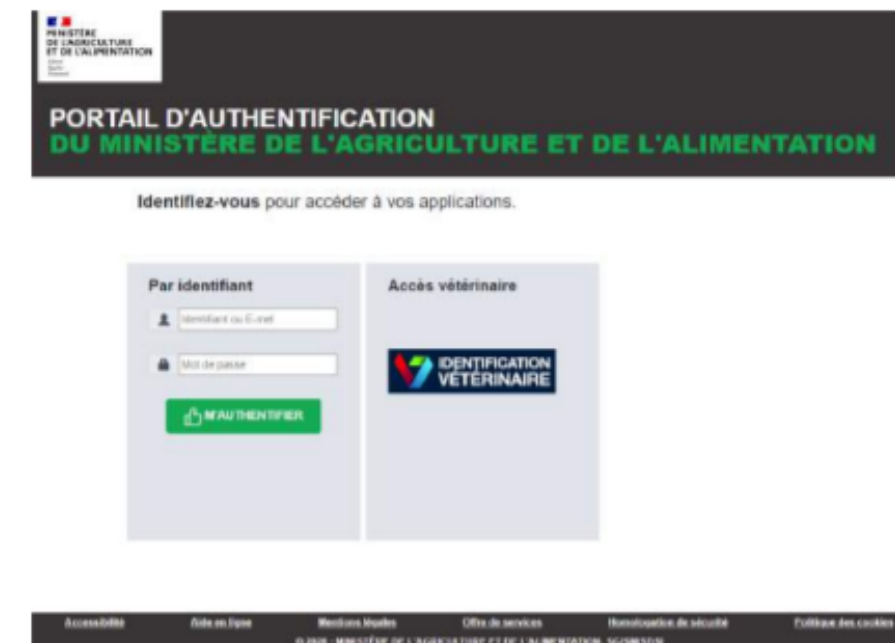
MINISTÈRE DE L'AGRICULTURE ET DE L'ALIMENTATION

PORTAIL D'AUTHENTIFICATION
DU MINISTÈRE DE L'AGRICULTURE ET DE L'ALIMENTATION

Identifiez-vous pour accéder à vos applications.

Par identifiant

Identifiant ou E-mail

Mot de passe

M'AUTHENTIFIER

Accès vétérinaire

IDENTIFICATION VÉTÉRINAIRE

Accessibilité Aide en ligne Mentions légales Offre de services Homologation de sécurité Politique des cookies

© 2020 - MINISTÈRE DE L'AGRICULTURE ET DE L'ALIMENTATION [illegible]